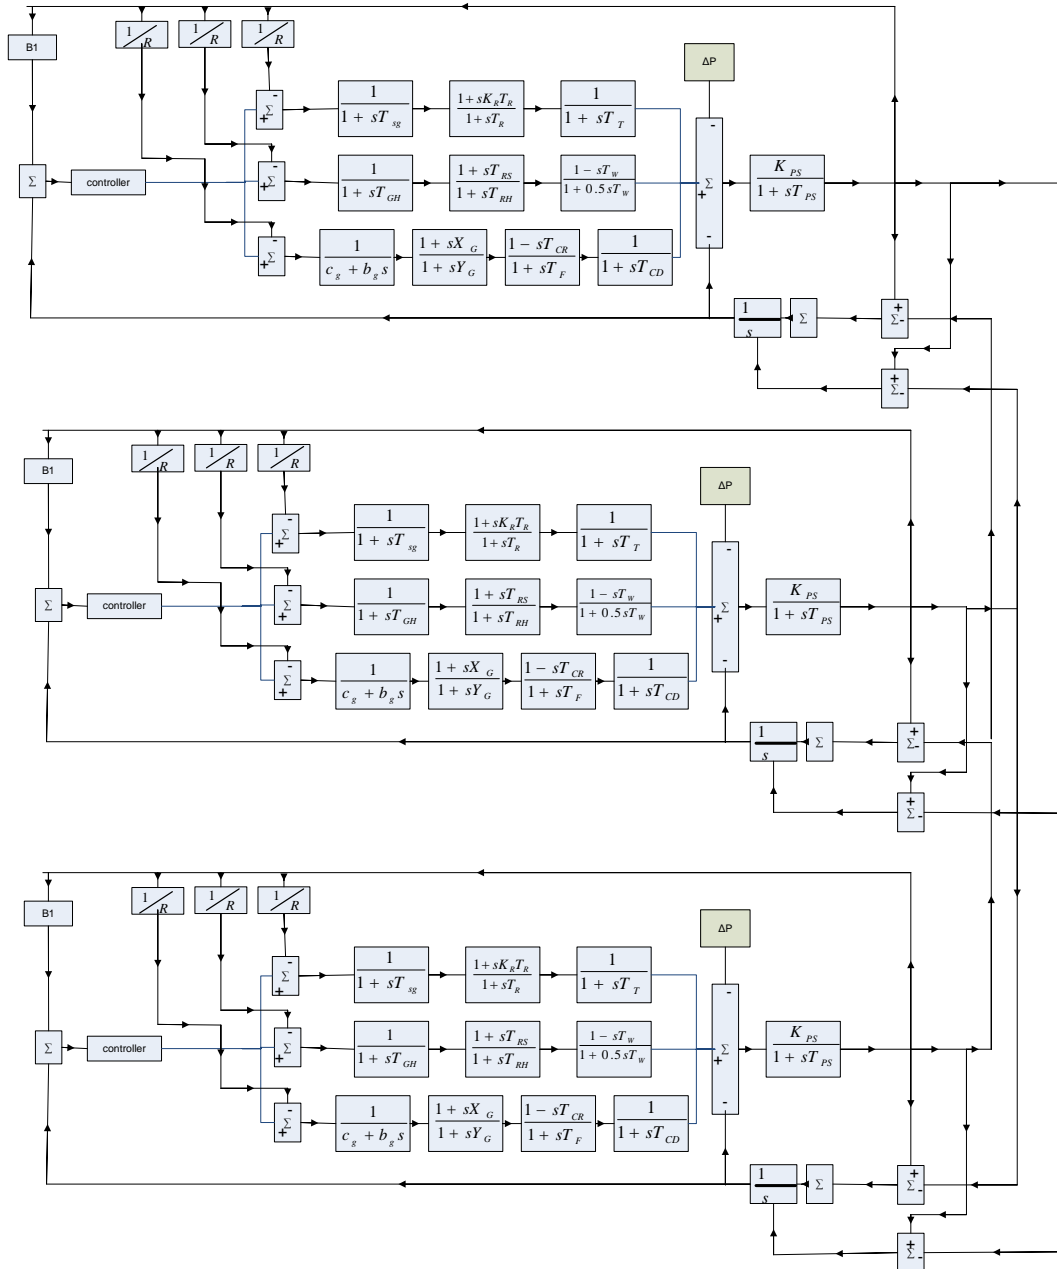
B1
$1/R$ $1/R$ $1/R$
$\Sigma$ - +
$\frac{1}{1+sT_{sg}}$ $\frac{1+sK_RT_R}{1+sT_R}$ $\frac{1}{1+sT_T}$
ΔP
$\Sigma$ controller
$\Sigma$ - +
$\frac{1}{1+sT_{GH}}$ $\frac{1+sT_{RS}}{1+sT_{RH}}$ $\frac{1-sT_W}{1+0.5sT_W}$
- $\Sigma$ + -
$\frac{K_{PS}}{1+sT_{PS}}$
$\Sigma$ - +
$\frac{1}{c_g+b_gs}$ $\frac{1+sX_G}{1+sY_G}$ $\frac{1-sT_{CR}}{1+sT_F}$ $\frac{1}{1+sT_{CD}}$
$\frac{1}{s}$ $\Sigma$
+ $\Sigma$ -
+ $\Sigma$ -

B1
$1/R$ $1/R$ $1/R$
$\Sigma$ - +
$\frac{1}{1+sT_{sg}}$ $\frac{1+sK_RT_R}{1+sT_R}$ $\frac{1}{1+sT_T}$
ΔP
$\Sigma$ controller
$\Sigma$ - +
$\frac{1}{1+sT_{GH}}$ $\frac{1+sT_{RS}}{1+sT_{RH}}$ $\frac{1-sT_W}{1+0.5sT_W}$
- $\Sigma$ + -
$\frac{K_{PS}}{1+sT_{PS}}$
$\Sigma$ - +
$\frac{1}{c_g+b_gs}$ $\frac{1+sX_G}{1+sY_G}$ $\frac{1-sT_{CR}}{1+sT_F}$ $\frac{1}{1+sT_{CD}}$
$\frac{1}{s}$ $\Sigma$
+ $\Sigma$ -
+ $\Sigma$ -

B1
$1/R$ $1/R$ $1/R$
$\Sigma$ - +
$\frac{1}{1+sT_{sg}}$ $\frac{1+sK_RT_R}{1+sT_R}$ $\frac{1}{1+sT_T}$
ΔP
$\Sigma$ controller
$\Sigma$ - +
$\frac{1}{1+sT_{GH}}$ $\frac{1+sT_{RS}}{1+sT_{RH}}$ $\frac{1-sT_W}{1+0.5sT_W}$
- $\Sigma$ + -
$\frac{K_{PS}}{1+sT_{PS}}$
$\Sigma$ - +
$\frac{1}{c_g+b_gs}$ $\frac{1+sX_G}{1+sY_G}$ $\frac{1-sT_{CR}}{1+sT_F}$ $\frac{1}{1+sT_{CD}}$
$\frac{1}{s}$ $\Sigma$
+ $\Sigma$ -
+ $\Sigma$ -